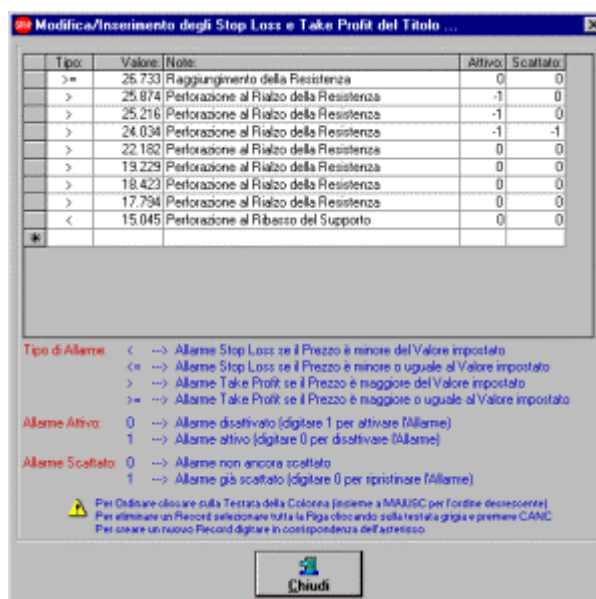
Modifica/Inserimento degli Stop Loss e Take Profit del Titolo ...

|  | Tipo: | Valore: | Note: | Attivo: | Scattato: |
|---|---|---|---|---|---|
|  | >= | 26.733 | Raggiungimento della Resistenza | 0 | 0 |
|  | > | 25.874 | Perforazione al Rialzo della Resistenza | -1 | 0 |
|  | > | 25.216 | Perforazione al Rialzo della Resistenza | -1 | 0 |
|  | > | 24.034 | Perforazione al Rialzo della Resistenza | -1 | -1 |
|  | > | 22.182 | Perforazione al Rialzo della Resistenza | 0 | 0 |
|  | > | 19.229 | Perforazione al Rialzo della Resistenza | 0 | 0 |
|  | > | 18.423 | Perforazione al Rialzo della Resistenza | 0 | 0 |
|  | > | 17.794 | Perforazione al Rialzo della Resistenza | 0 | 0 |
|  | < | 15.045 | Perforazione al Ribasso del Supporto | 0 | 0 |
| * |  |  |  |  |  |

Tipo di Allarme: < ---> Allarme Stop Loss se il Prezzo è minore del Valore impostato
<= ---> Allarme Stop Loss se il Prezzo è minore o uguale al Valore impostato
> ---> Allarme Take Profit se il Prezzo è maggiore del Valore impostato
>= ---> Allarme Take Profit se il Prezzo è maggiore o uguale al Valore impostato

Allarme Attivo: 0 ---> Allarme disattivato (digitare 1 per attivare l'Allarme)
1 ---> Allarme attivo (digitare 0 per disattivare l'Allarme)

Allarme Scattato: 0 ---> Allarme non ancora scattato
1 ---> Allarme già scattato (digitare 0 per ripristinare l'Allarme)

Per Ordinare cliccare sulla Testata della Colonna (insieme a MAIUSC per l'ordine decrescente)
Per eliminare un Record selezionare tutta la Riga cliccando sulla testata grigia e premere CANC
Per creare un nuovo Record digitare in corrispondenza dell'asterisco

Chiudi